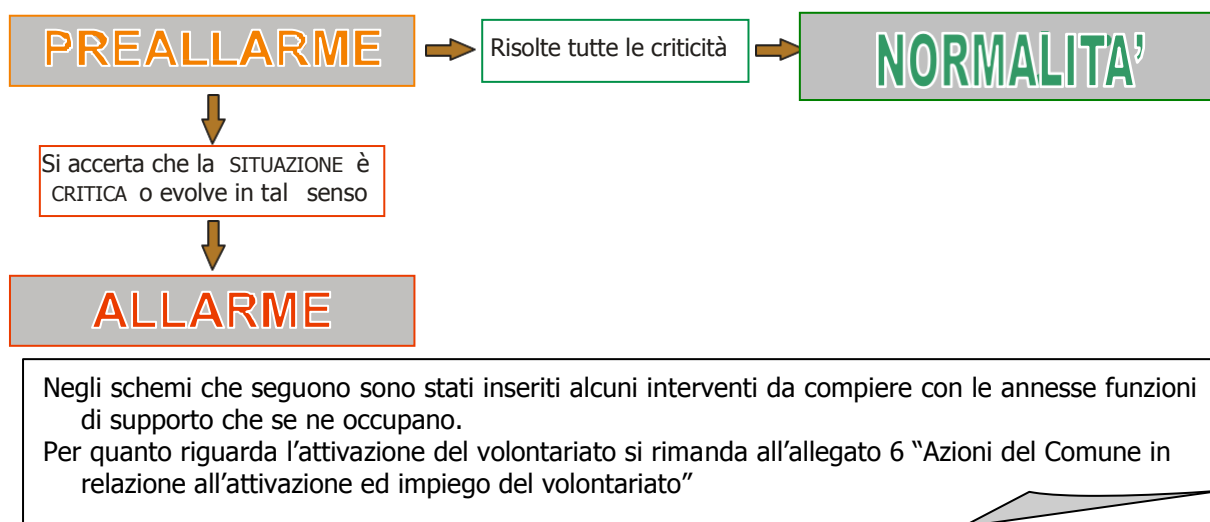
PREALLARME

Risolte tutte le criticità

NORMALITA'

Si accerta che la SITUAZIONE è CRITICA o evolve in tal senso

ALLARME

Negli schemi che seguono sono stati inseriti alcuni interventi da compiere con le annesse funzioni di supporto che se ne occupano.

Per quanto riguarda l'attivazione del volontariato si rimanda all'allegato 6 "Azioni del Comune in relazione all'attivazione ed impiego del volontariato"